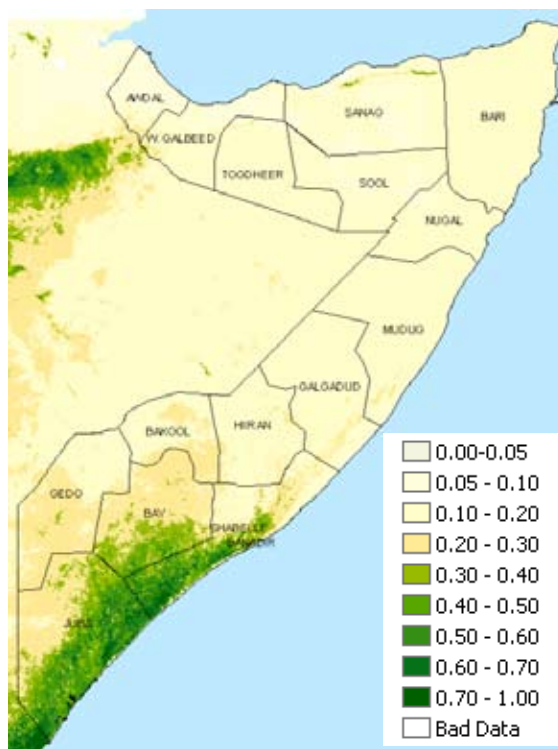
AWDAL
W. GALBEED
SANAG
BARI
TOGDHEER
SOOL
NUGAL
MUDUG
GALGADUD
BAKOOL
HIRAN
GEDO
BAY
SHABELLE
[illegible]
JUBA

0.00-0.05
0.05 - 0.10
0.10 - 0.20
0.20 - 0.30
0.30 - 0.40
0.40 - 0.50
0.50 - 0.60
0.60 - 0.70
0.70 - 1.00
Bad Data